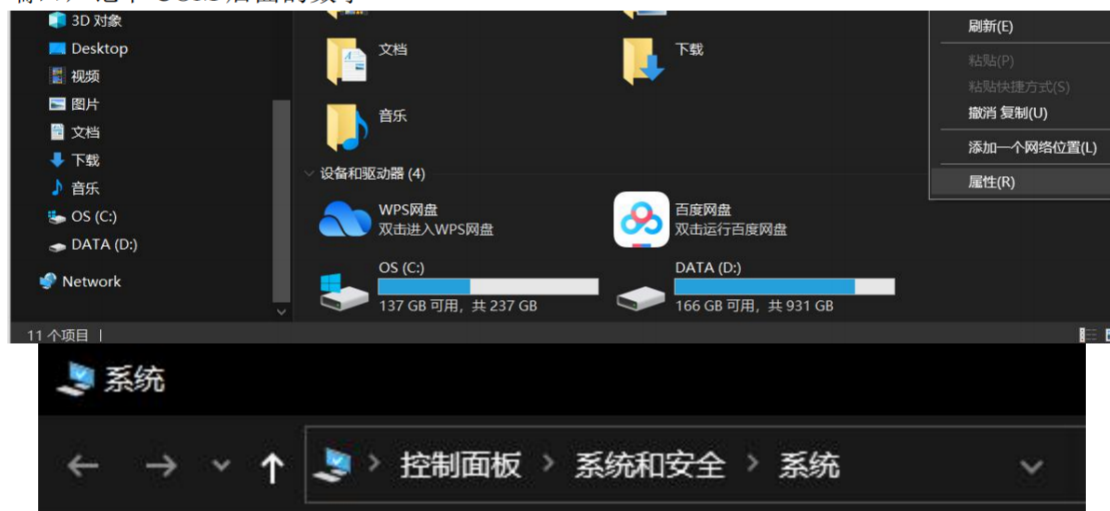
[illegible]

3D 对象
Desktop
视频
图片
文档
下载
音乐
OS (C:)
DATA (D:)
Network

文档
下载
音乐

设备和驱动器 (4)

WPS网盘
双击进入WPS网盘

百度网盘
双击运行百度网盘

OS (C:)
137 GB 可用，共 237 GB

DATA (D:)
166 GB 可用，共 931 GB

刷新(E)
粘贴(P)
粘贴快捷方式(S)
撤消 复制(U)
添加一个网络位置(L)
属性(R)

11 个项目 |

系统

控制面板 › 系统和安全 › 系统